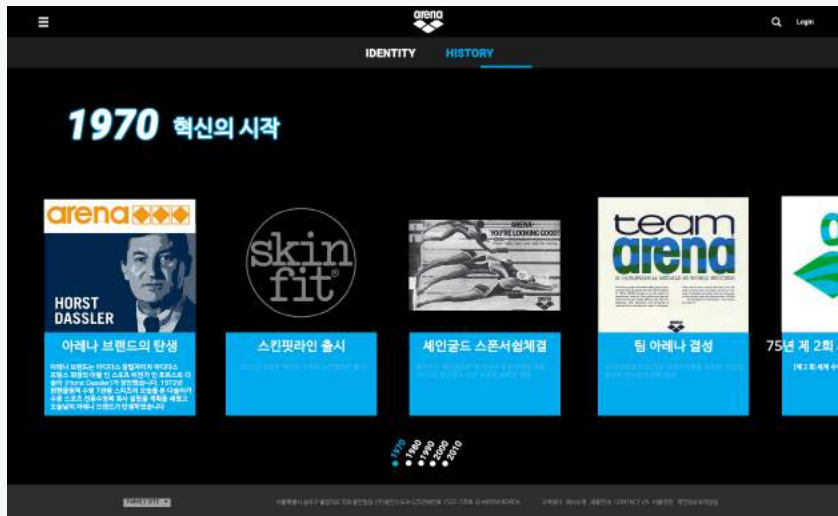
arena

Login

IDENTITY HISTORY

1970 혁신의 시작

arena

HORST DASSLER

아레나 브랜드의 탄생

아레나 브랜드는 아디다스 창업자의 아디다스 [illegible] (Horst Dassler)가 창립했습니다. 1972년 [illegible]

skin fit

스킨핏라인 출시

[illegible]

arena YOU'RE LOOKING GOOD!

세인굴드 스폰서쉽체결

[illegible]

team arena

팀 아레나 결성

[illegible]

75년 제 2회 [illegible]

[제 2회 세계 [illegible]

1970 1980 1990 2000 2010

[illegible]